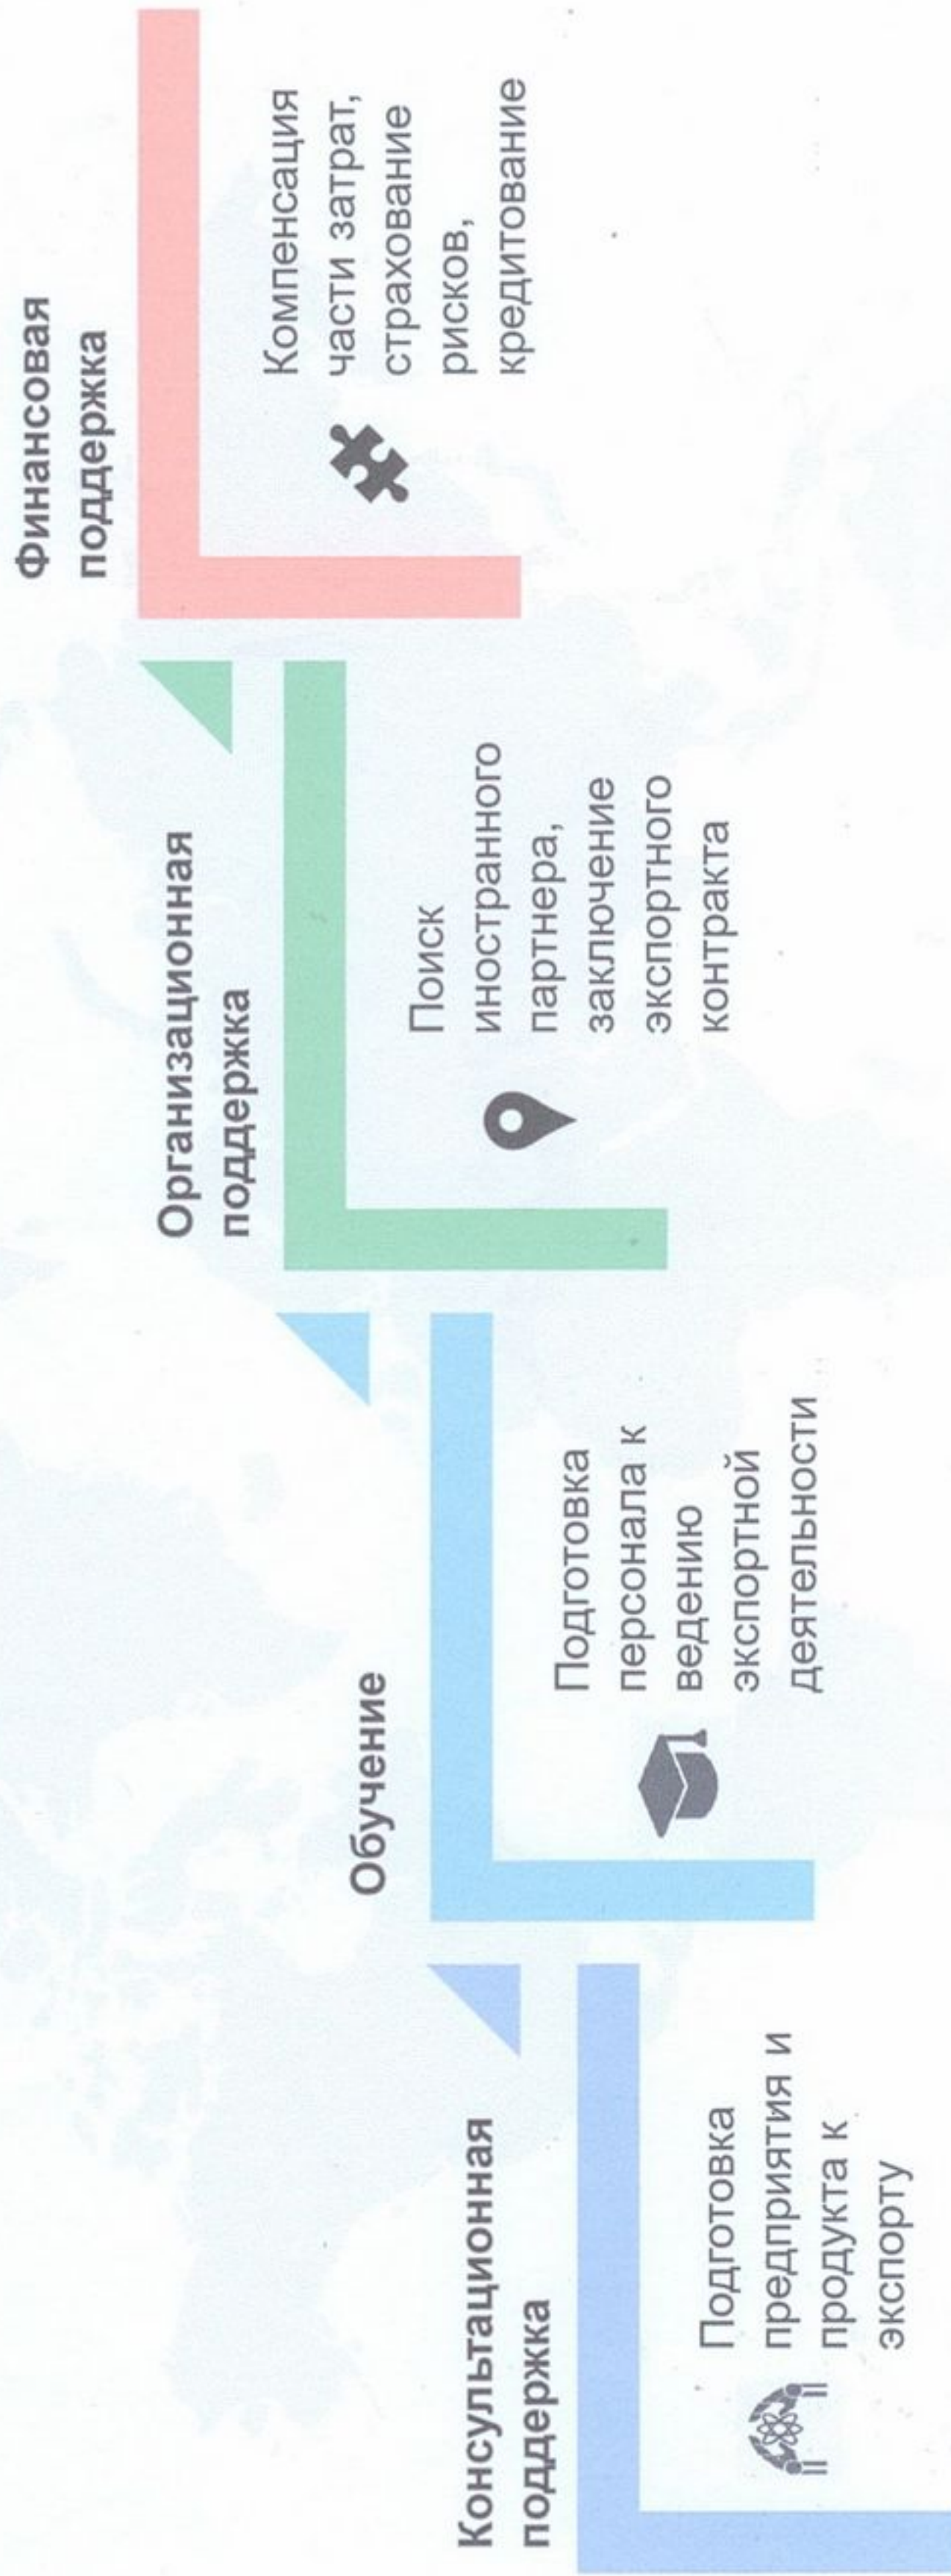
Консультационная поддержка

Подготовка предприятия и продукта к экспорту

Обучение

Подготовка персонала к ведению экспортной деятельности

Организационная поддержка

Поиск иностранного партнера, заключение экспортного контракта

Финансовая поддержка

Компенсация части затрат, страхование рисков, кредитование